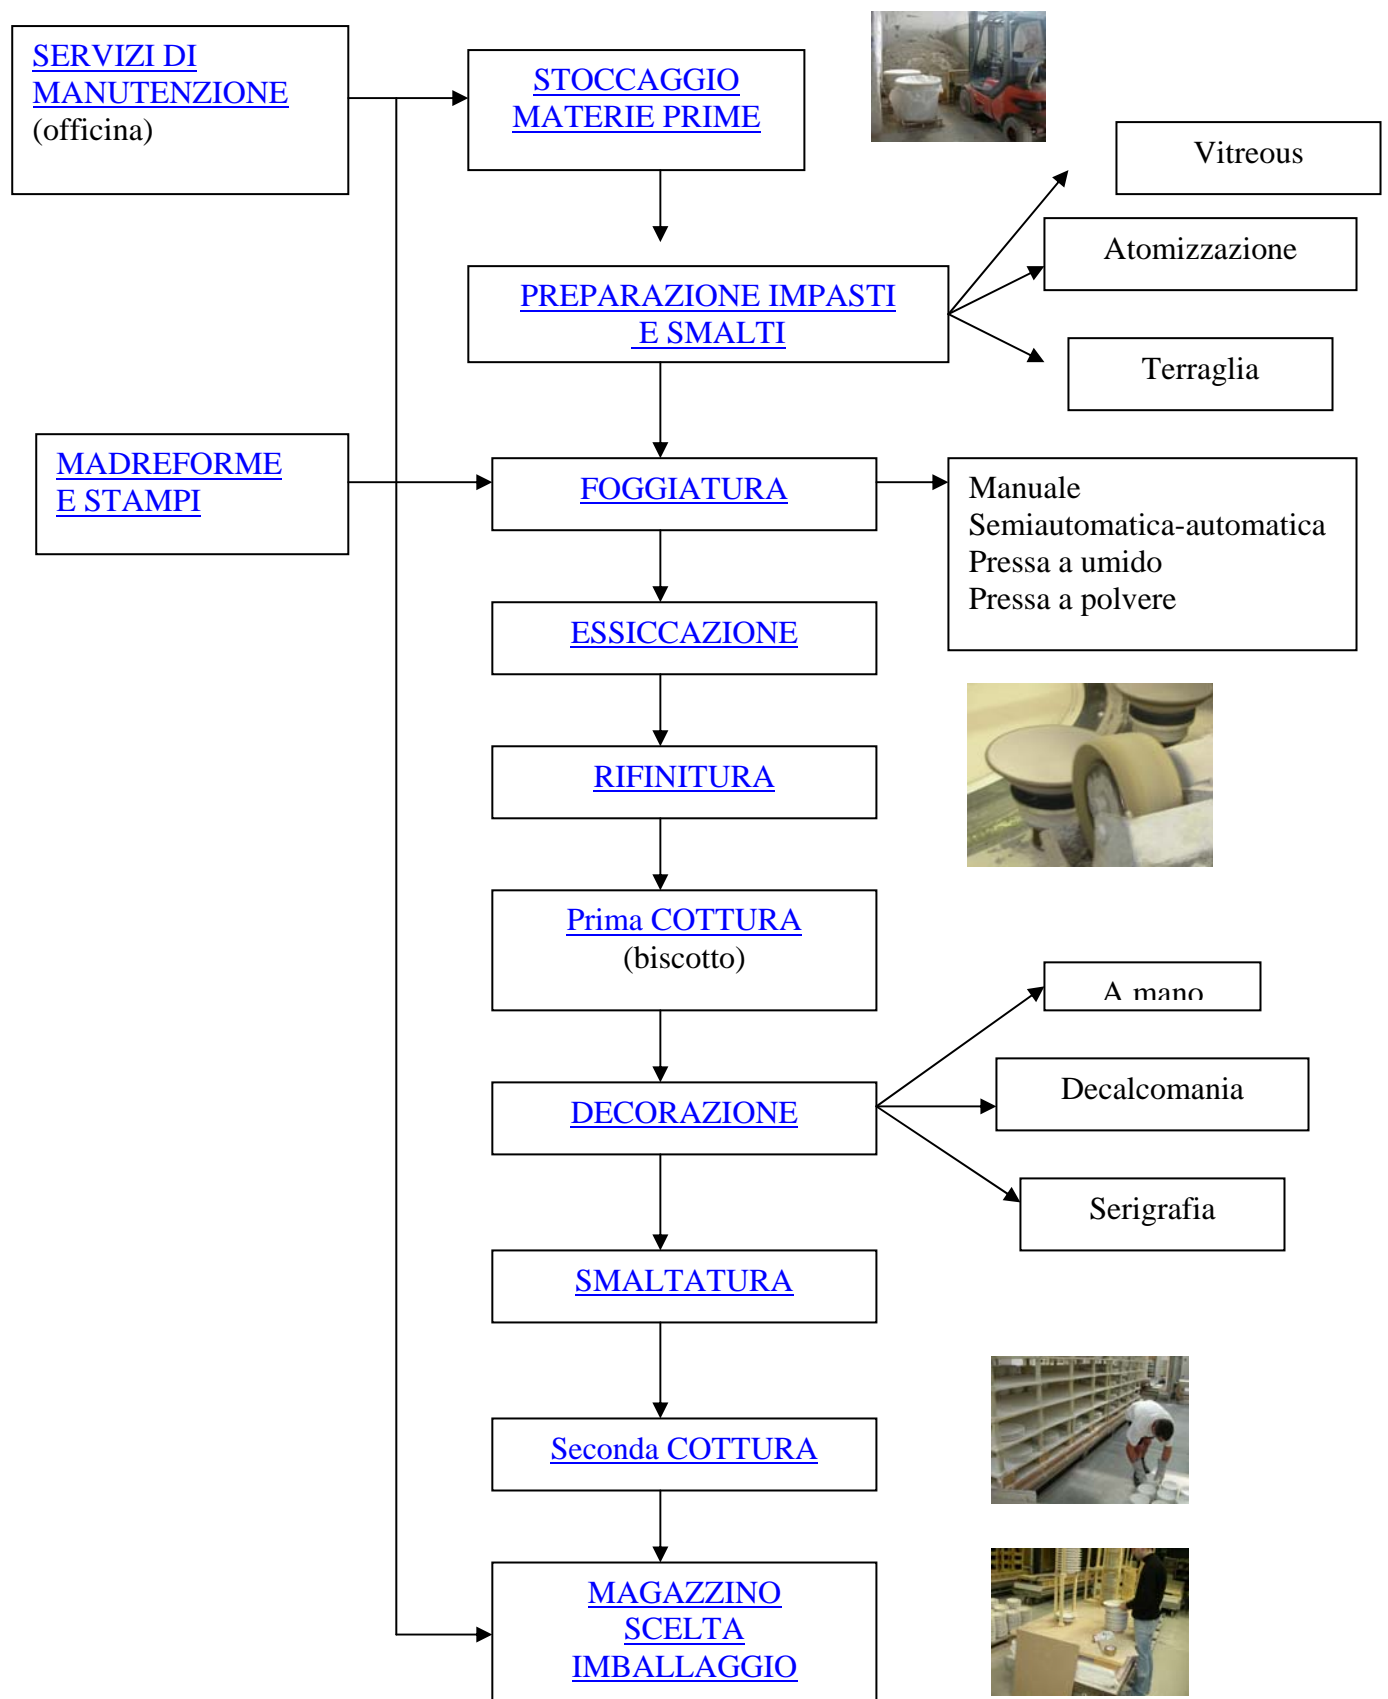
SERVIZI DI MANUTENZIONE
(officina)

STOCCAGGIO MATERIE PRIME

Vitreous

Atomizzazione

PREPARAZIONE IMPASTI E SMALTI

Terraglia

MADREFORME E STAMPI

FOGGIATURA

Manuale
Semiautomatica-automatica
Pressa a umido
Pressa a polvere

ESSICCAZIONE

RIFINITURA

Prima COTTURA
(biscotto)

A mano

Decalcomania

DECORAZIONE

Serigrafia

SMALTATURA

Seconda COTTURA

MAGAZZINO
SCELTA
IMBALLAGGIO